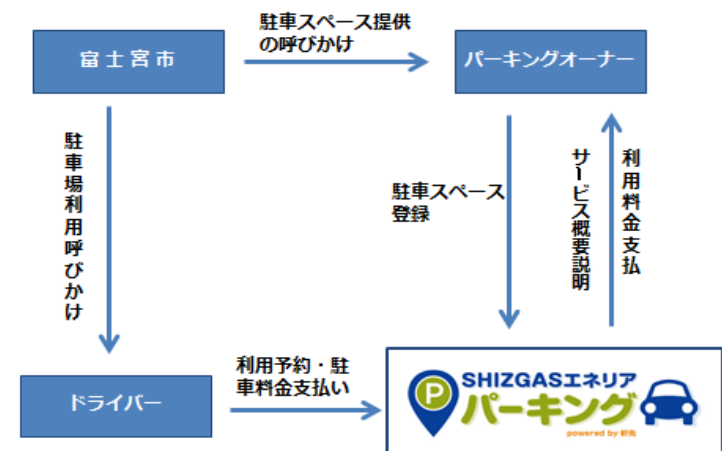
富士宮市

駐車スペース提供の呼びかけ

パーキングオーナー

駐車場利用呼びかけ

駐車スペース登録

サービス概要説明

利用料金支払

ドライバー

利用予約・駐車料金支払い

SHIZGASエネリア パーキング

powered by 軒先